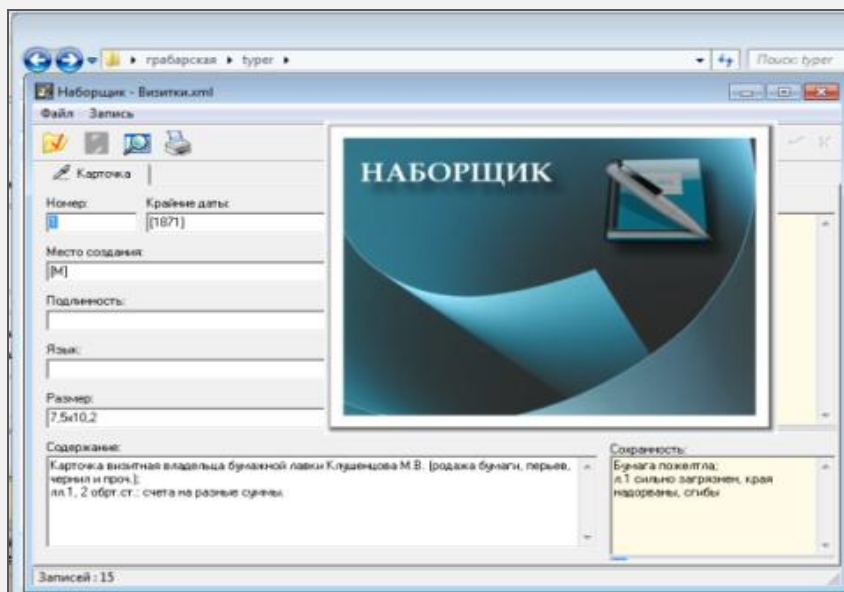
грабарская ▸ typer ▸

Поиск: typer

Наборщик - Визитки.xml

Файл Запись

Карточка

Номер:
8

Крайние даты:
[1871]

Место создания:
[М]

Подлинность:

Язык:

Размер:
7,5x10,2

НАБОРЩИК

Содержание:
Карточка визитная владельца бумажной лавки Клушенцова М.В. [родажа бумаги, перьев, чернил и проч.];
лл.1, 2 обрт.ст.: счета на разные суммы.

Сохранность:
Бумага пожелтла;
л.1 сильно загрязнен, края надорваны, сгибы

Записей : 15